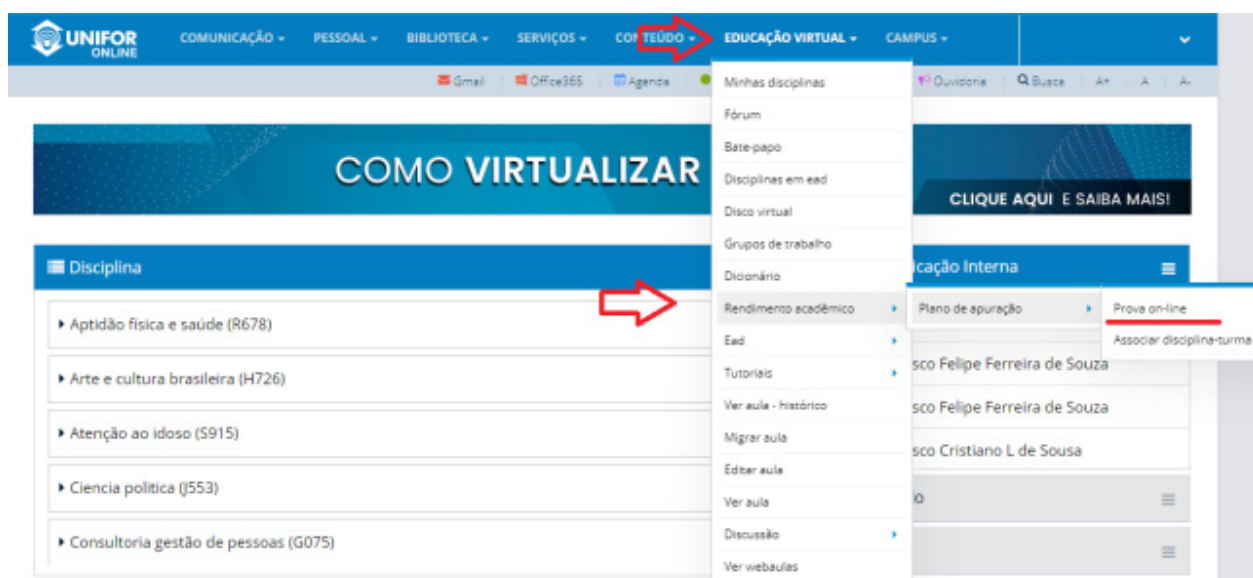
UNIFOR ONLINE COMUNICAÇÃO ▾ PESSOAL ▾ BIBLIOTECA ▾ SERVIÇOS ▾ CONTEÚDO ▾ EDUCAÇÃO VIRTUAL ▾ CAMPUS ▾

Gmail Office365 Agenda Ouvidoria Busca A+ A A-

COMO VIRTUALIZAR

CLIQUE AQUI E SAIBA MAIS!

Disciplina

Aptidão física e saúde (R678)

Arte e cultura brasileira (H726)

Atenção ao idoso (S915)

Ciencia politica (J553)

Consultoria gestão de pessoas (G075)

Minhas disciplinas
Fórum
Bate-papo
Disciplinas em ead
Disco virtual
Grupos de trabalho
Dicionário
Rendimento acadêmico
Ead
Tutoriais
Ver aula - histórico
Migrar aula
Editar aula
Ver aula
Discussão
Ver webaulas

Plano de apuração

Prova on-line
Associar disciplina-turma

icação Interna

sco Felipe Ferreira de Souza

sco Felipe Ferreira de Souza

sco Cristiano L de Sousa

o